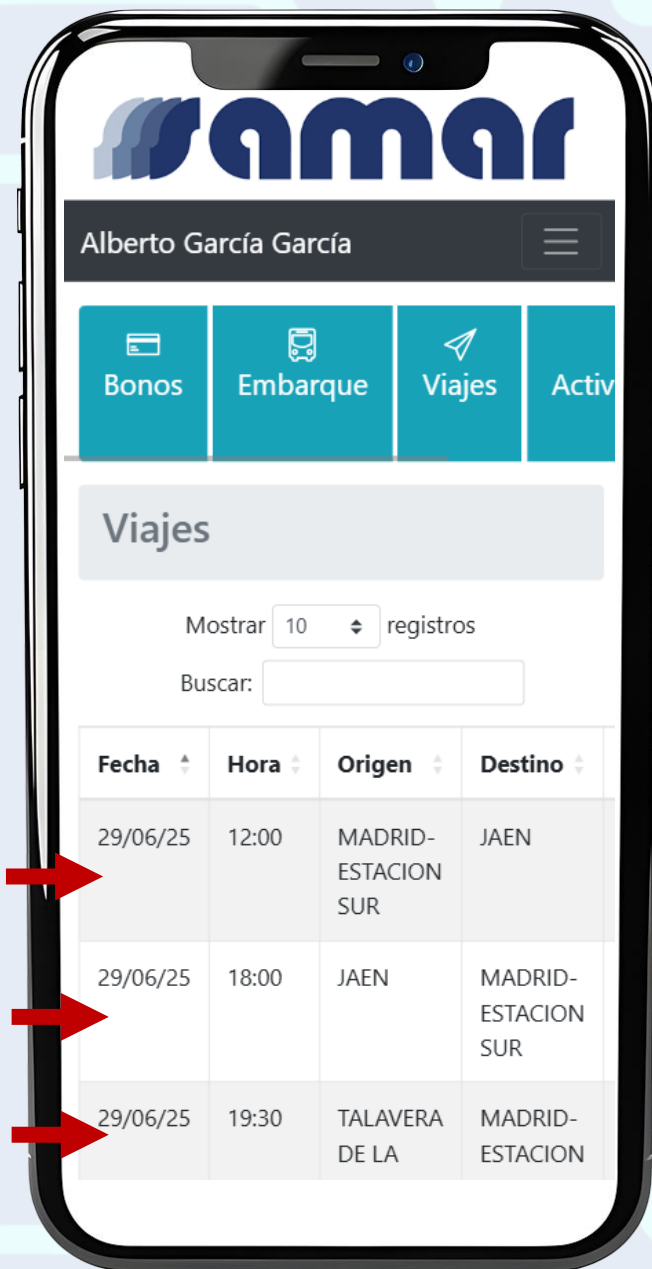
samar

Alberto García García

Bonos
Embarque
Viajes
Activ

Viajes

Mostrar 10 registros

Buscar:

| Fecha | Hora | Origen | Destino |
|---|---|---|---|
| 29/06/25 | 12:00 | MADRID-ESTACION SUR | JAEN |
| 29/06/25 | 18:00 | JAEN | MADRID-ESTACION SUR |
| 29/06/25 | 19:30 | TALAVERA DE LA | MADRID-ESTACION |